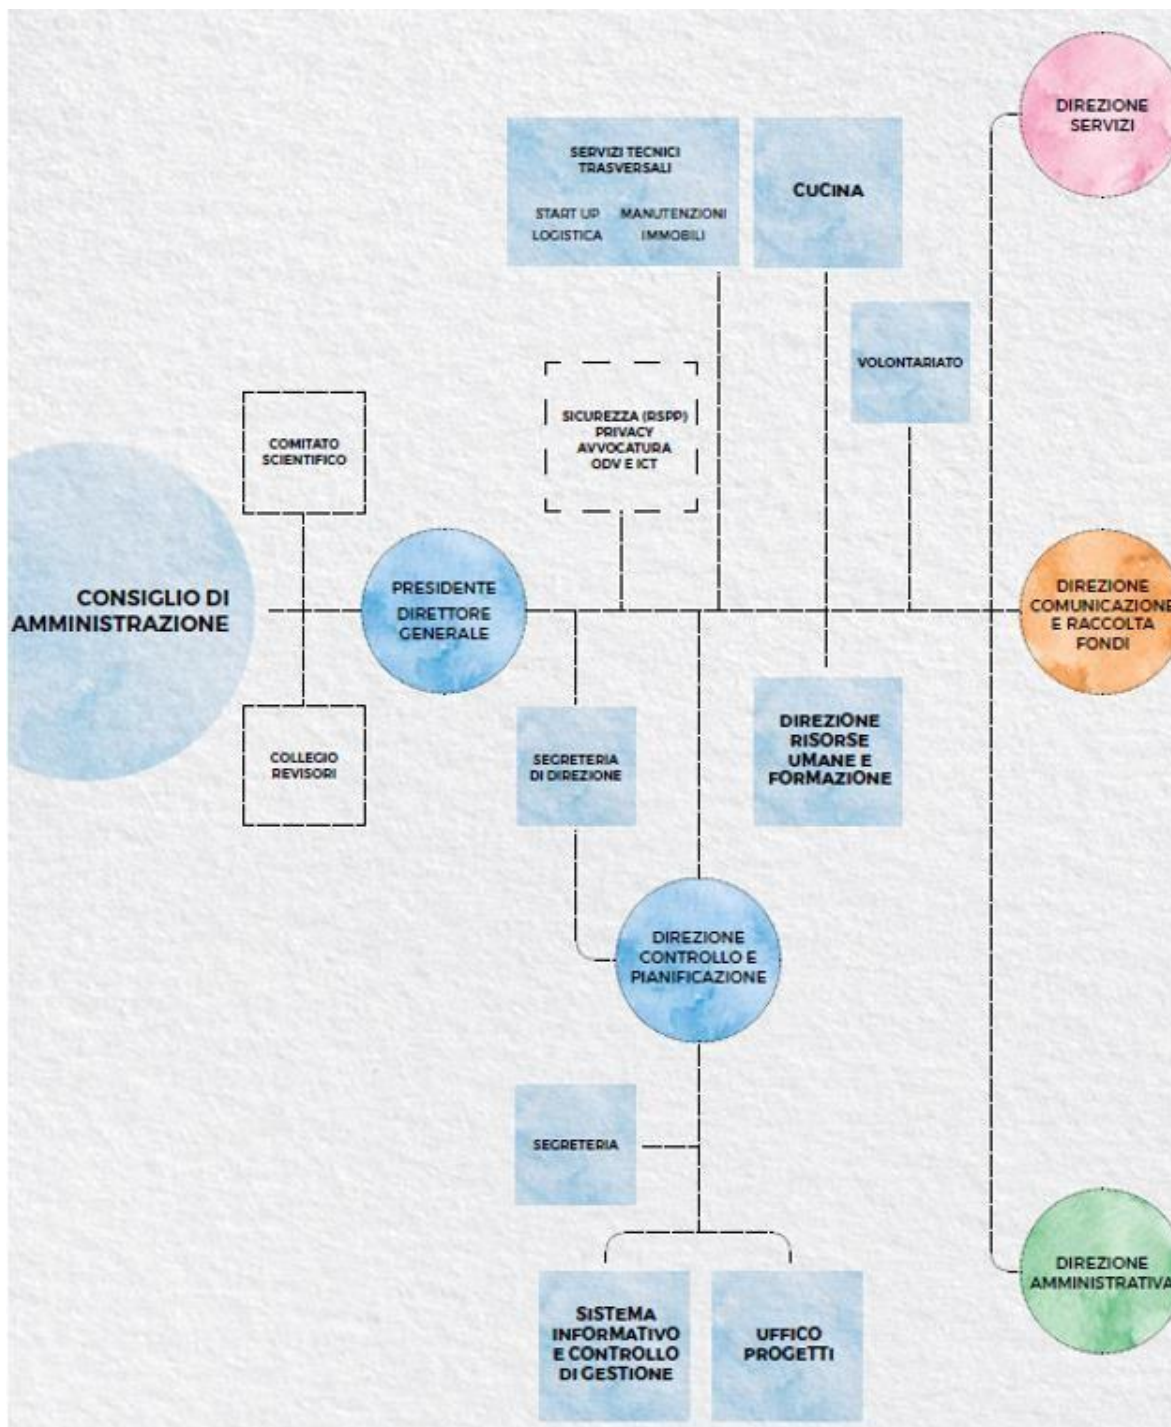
SERVIZI TECNICI TRASVERSALI

START UP MANUTENZIONI
LOGISTICA IMMOBILI

CUCINA

DIREZIONE SERVIZI

VOLONTARIATO

SICUREZZA (RSPP) PRIVACY AVVOCATURA ODV E ICT

COMITATO SCIENTIFICO

CONSIGLIO DI AMMINISTRAZIONE

PRESIDENTE DIRETTORE GENERALE

DIREZIONE COMUNICAZIONE E RACCOLTA FONDI

COLLEGIO REVISORI

SEGRETERIA DI DIREZIONE

DIREZIONE RISORSE UMANE E FORMAZIONE

DIREZIONE CONTROLLO E PIANIFICAZIONE

SEGRETERIA

DIREZIONE AMMINISTRATIVA

SISTEMA INFORMATIVO E CONTROLLO DI GESTIONE

UFFICO PROGETTI